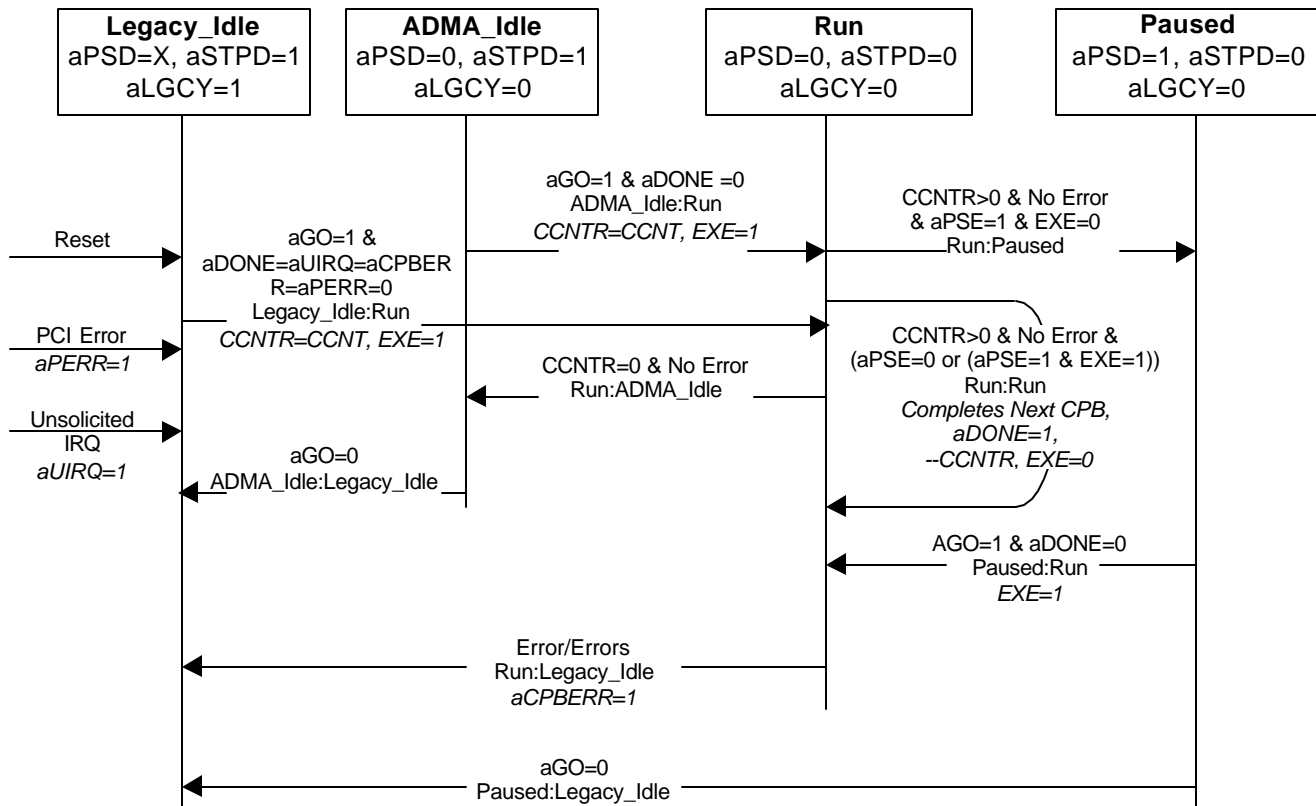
**Legacy_Idle**
aPSD=X, aSTPD=1
aLGCY=1

**ADMA_Idle**
aPSD=0, aSTPD=1
aLGCY=0

**Run**
aPSD=0, aSTPD=0
aLGCY=0

**Paused**
aPSD=1, aSTPD=0
aLGCY=0

aGO=1 & aDONE =0
ADMA_Idle:Run
*CCNTR=CCNT, EXE=1*

CCNTR>0 & No Error
& aPSE=1 & EXE=0
Run:Paused

Reset

aGO=1 &
aDONE=aUIRQ=aCPBERR=aPERR=0
Legacy_Idle:Run
*CCNTR=CCNT, EXE=1*

PCI Error
*aPERR=1*

CCNTR>0 & No Error &
(aPSE=0 or (aPSE=1 & EXE=1))
Run:Run
*Completes Next CPB,*
*aDONE=1,*
*--CCNTR, EXE=0*

CCNTR=0 & No Error
Run:ADMA_Idle

Unsolicited
IRQ
*aUIRQ=1*

aGO=0
ADMA_Idle:Legacy_Idle

AGO=1 & aDONE=0
Paused:Run
*EXE=1*

Error/Errors
Run:Legacy_Idle
*aCPBERR=1*

aGO=0
Paused:Legacy_Idle